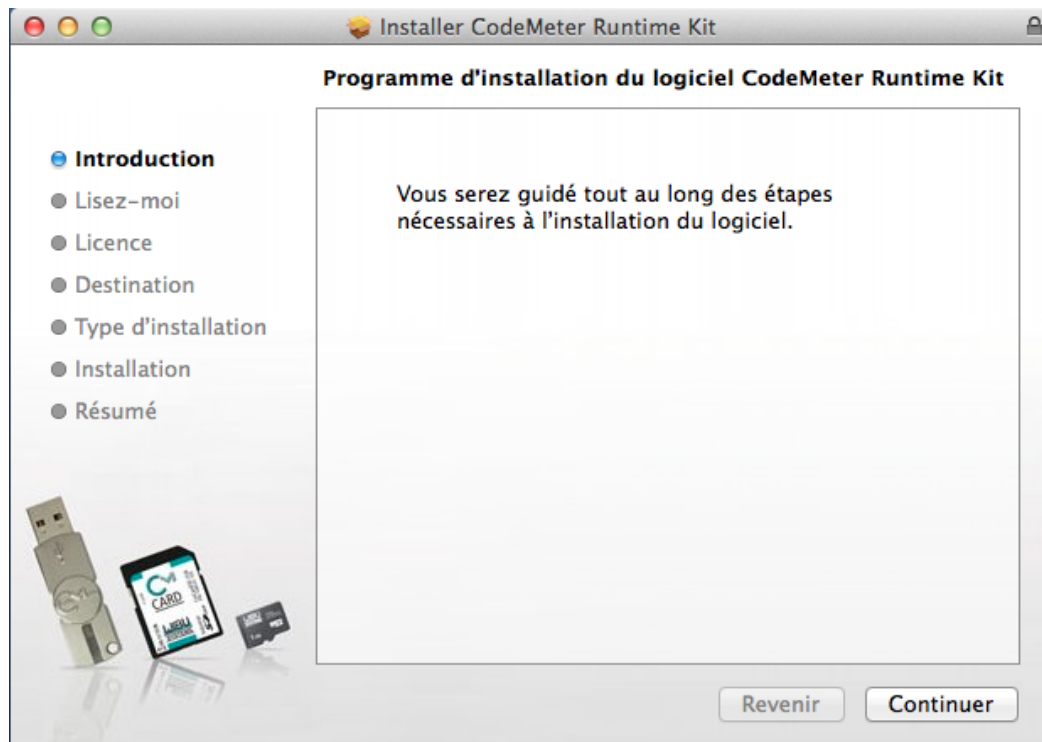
Installer CodeMeter Runtime Kit

Programme d'installation du logiciel CodeMeter Runtime Kit

Introduction
Lisez-moi
Licence
Destination
Type d'installation
Installation
Résumé

Vous serez guidé tout au long des étapes nécessaires à l'installation du logiciel.

CM CARD

Revenir
Continuer